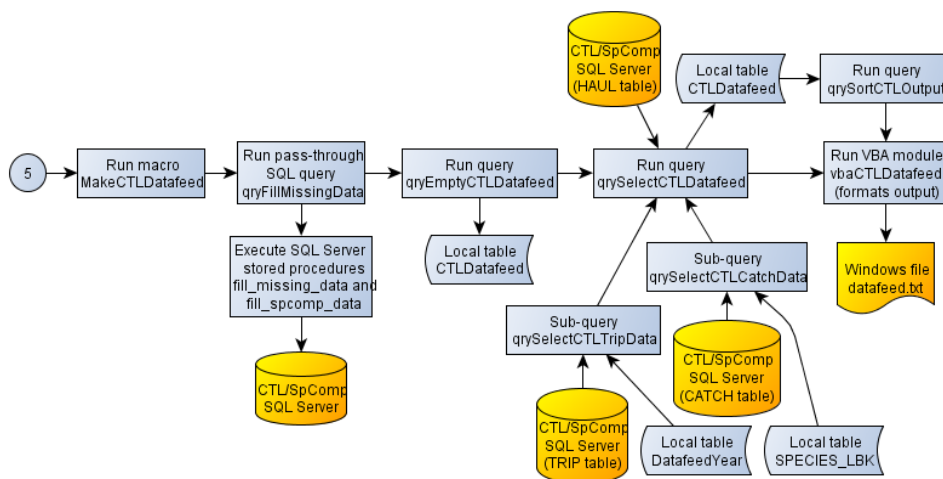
5

Run macro MakeCTLDatafeed

Run pass-through SQL query qryFillMissingData

Execute SQL Server stored procedures fill_missing_data and fill_spcomp_data

CTL/SpComp SQL Server

Run query qryEmptyCTLDatafeed

Local table CTLDatafeed

CTL/SpComp SQL Server (HAUL table)

Run query qrySelectCTLDatafeed

Local table CTLDatafeed

Run query qrySortCTLOutput

Run VBA module vbaCTLDatafeed (formats output)

Windows file datafeed.txt

Sub-query qrySelectCTLCatchData

Sub-query qrySelectCTLTripData

CTL/SpComp SQL Server (CATCH table)

CTL/SpComp SQL Server (TRIP table)

Local table DatafeedYear

Local table SPECIES_LBK